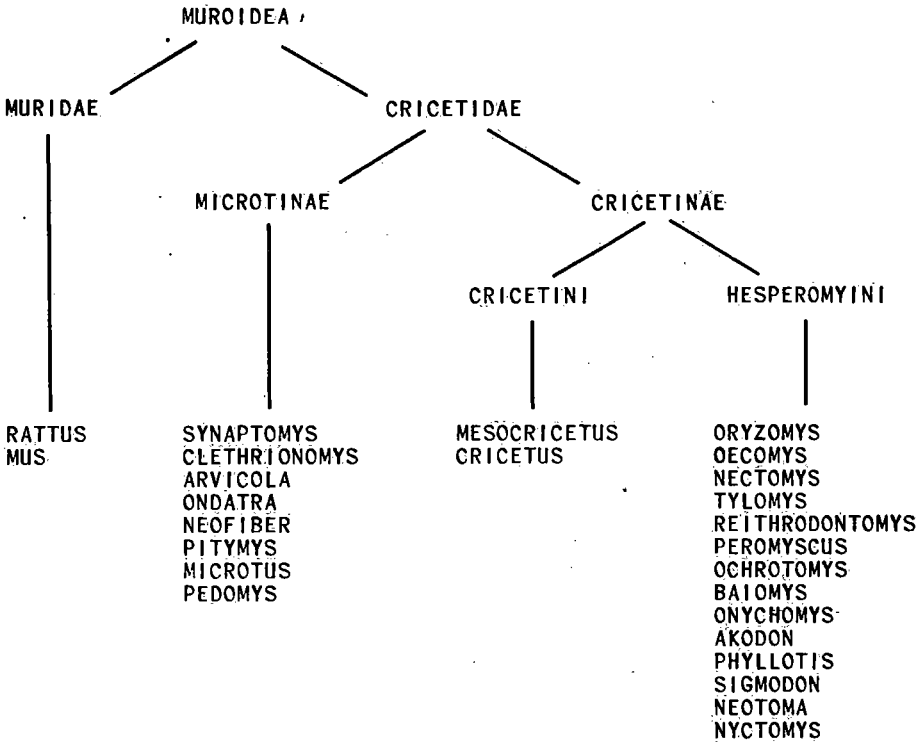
MUROIDEA

MURIDAE

CRICETIDAE

MICROTINAE

CRICETINAE

CRICETINI

HESPEROMYINI

RATTUS
MUS

SYNAPTOMYS
CLETHRIONOMYS
ARVICOLA
ONDATRA
NEOFIBER
PITYMYS
MICROTUS
PEDOMYS

MESOCRICETUS
CRICETUS

ORYZOMYS
OECOMYS
NECTOMYS
TYLOMYS
REITHRODONTOMYS
PEROMYSCUS
OCHROTOMYS
BAIOMYS
ONYCHOMYS
AKODON
PHYLLOTIS
SIGMODON
NEOTOMA
NYCTOMYS